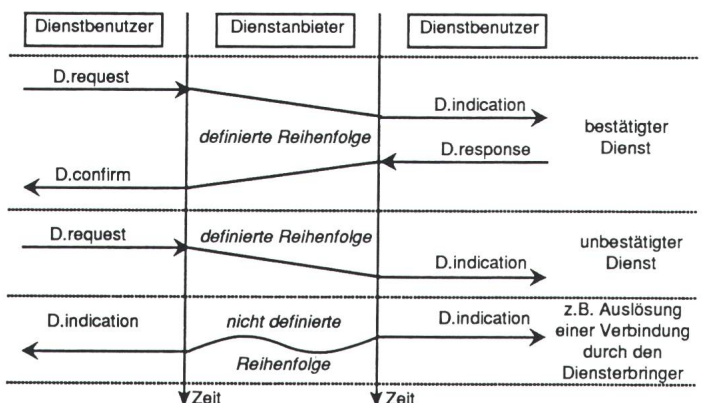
Dienstbenutzer

Dienstanbieter

Dienstbenutzer

D.request

D.indication

definierte Reihenfolge

bestätigter Dienst

D.response

D.confirm

D.request

definierte Reihenfolge

unbestätigter Dienst

D.indication

D.indication

nicht definierte Reihenfolge

D.indication

z.B. Auslösung einer Verbindung durch den Diensterbringer

Zeit

Zeit